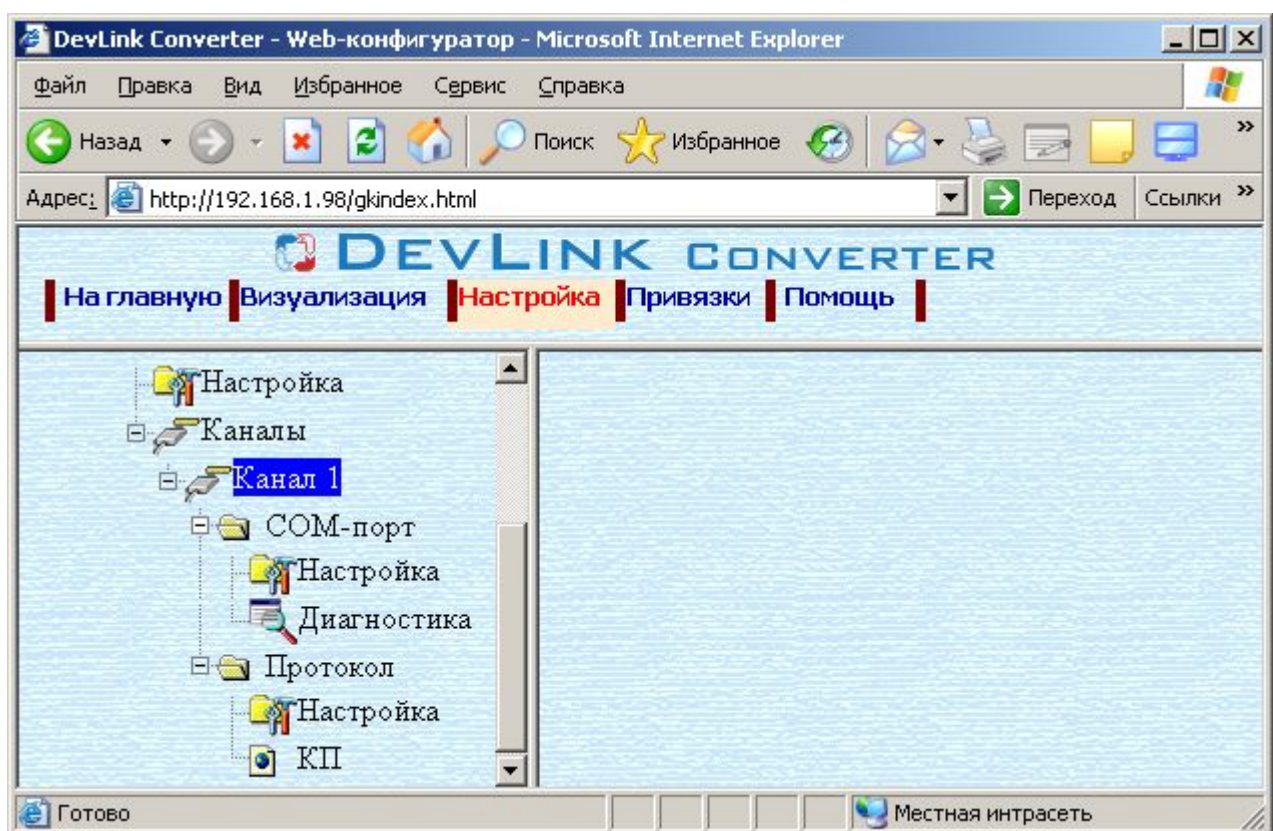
DevLink Converter - Web-конфигуратор - Microsoft Internet Explorer

Файл Правка Вид Избранное Сервис Справка

Назад Поиск Избранное

Адрес: http://192.168.1.98/gkindex.html Переход Ссылки

DEVLINK CONVERTER

На главную Визуализация Настройка Привязки Помощь

Настройка
Каналы
Канал 1
COM-порт
Настройка
Диагностика
Протокол
Настройка
КП

Готово Местная интрасеть